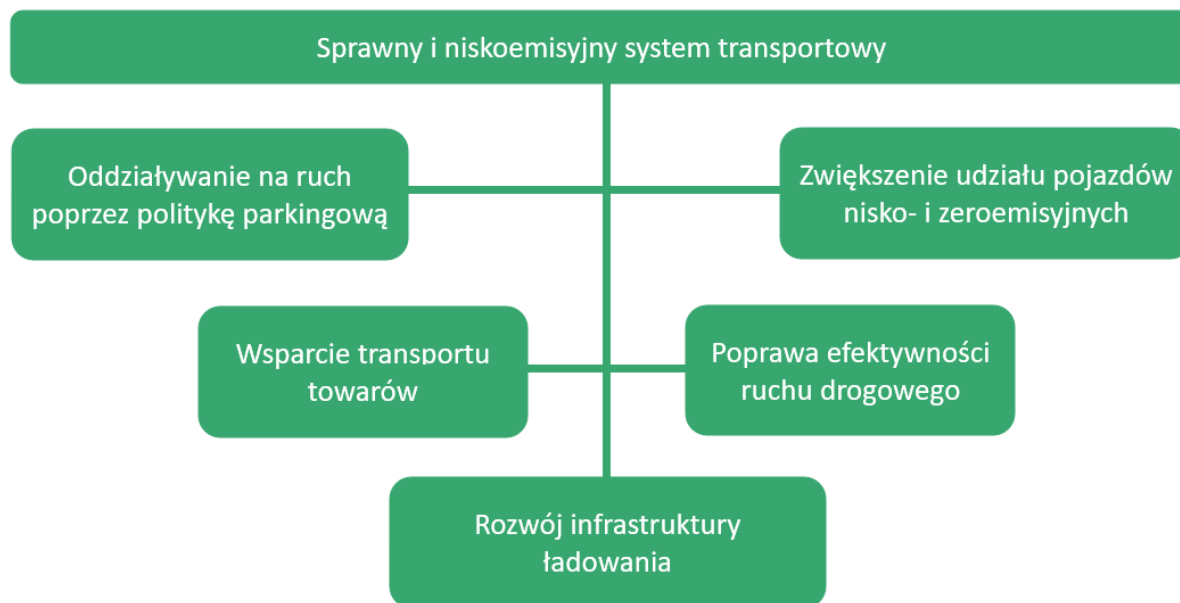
Sprawny i niskoemisyjny system transportowy

Oddziaływanie na ruch poprzez politykę parkingową

Zwiększenie udziału pojazdów nisko- i zeroemisyjnych

Wsparcie transportu towarów

Poprawa efektywności ruchu drogowego

Rozwój infrastruktury ładowania